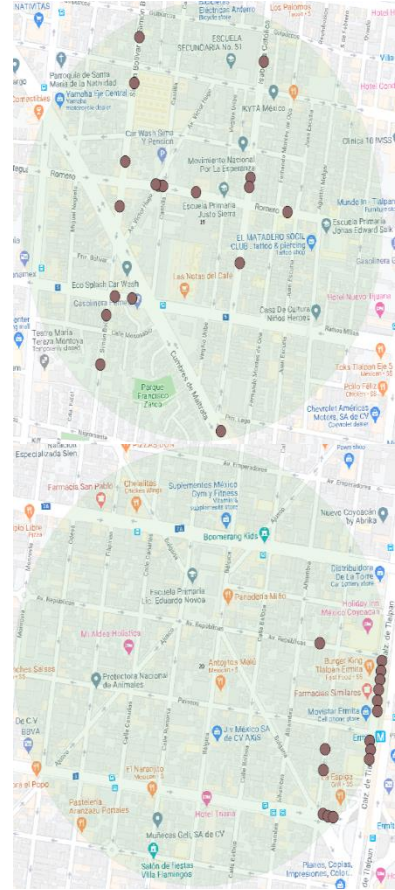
NATIVITAS
Eléctricas Arteiro
Los Palomos
Hotel H
ESCUELA SECUNDARIA No. 51
Parroquia de Santa María de la Natividad
Yamaha Car Central
Comestibles
Hotel Cor
KYTA Mexico
Car Wash Sima Y Pensión
Movimiento Nacional Por La Esperanza
Clínica 18 ISSS
Romero
Escuela Primaria Justo Sierra
Romero
Mundo In - Tatuajes
Escuela Primaria Jonas Edward Salk
EL MATADERO SOCIL CLUB - tattoo & piercing
Las Notas del Café
Eco Splash Car Wash
Cocinaria
Hotel Nuevo Tijuana
Casa De Cultura Niños Héroes
Teatro María Teresa Montoya
Calle Mostamo
Ratifica
Parque Francisco Zarco
Cuauhtémoc
Tacos Tizón
Pollo Feliz
Chevrolet Américas Motors, SA de CV
Especializada Sien
Farmacia San Pablo
Chewitas
Suplementos México Gym y Fitness
Nuevo Coyoacán by Abrika
Boomerang Kids
Distribuidora De La Torre
Escuela Primaria Lic. Eduardo Novoa
Panadería Milo
Holiday Inn México Coyoacán
Mi Aldea Holística
Av. Repúblicas
Protectora Nacional de Animales
Antojitos Malú
Burger King Tlalpan-Ermita
Farmacias Similares
Movistar Ermita
3M México SA de CV
Ermita
El Naranjito
La Espiga
Pastelería Aranzazú Portales
Hotel Trisol
Muñecas Gdl, SA de CV
Salón de fiestas Villa Flamingos
Planos, Copias, Impresiones, Color
Calz. de Tlalpan